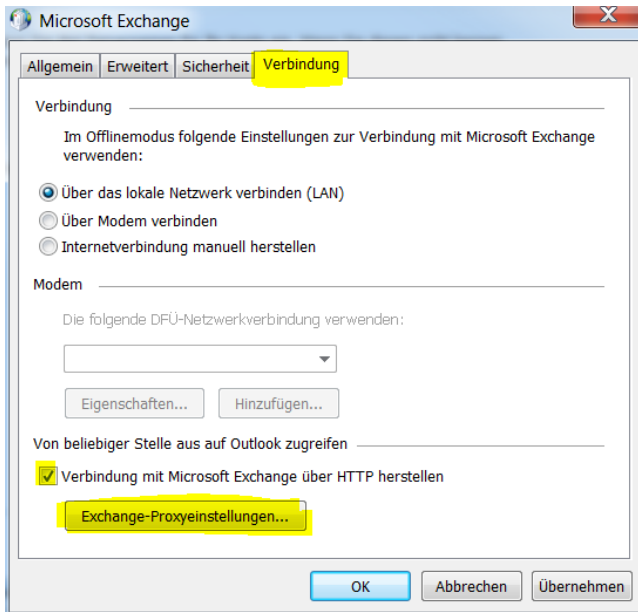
Microsoft Exchange

Allgemein | Erweitert | Sicherheit | Verbindung

Verbindung

Im Offlinemodus folgende Einstellungen zur Verbindung mit Microsoft Exchange verwenden:

Über das lokale Netzwerk verbinden (LAN)

Über Modem verbinden

Internetverbindung manuell herstellen

Modem

Die folgende DFÜ-Netzwerkverbindung verwenden:

Eigenschaften...

Hinzufügen...

Von beliebiger Stelle aus auf Outlook zugreifen

Verbindung mit Microsoft Exchange über HTTP herstellen

Exchange-Proxyeinstellungen...

OK

Abbrechen

Übernehmen